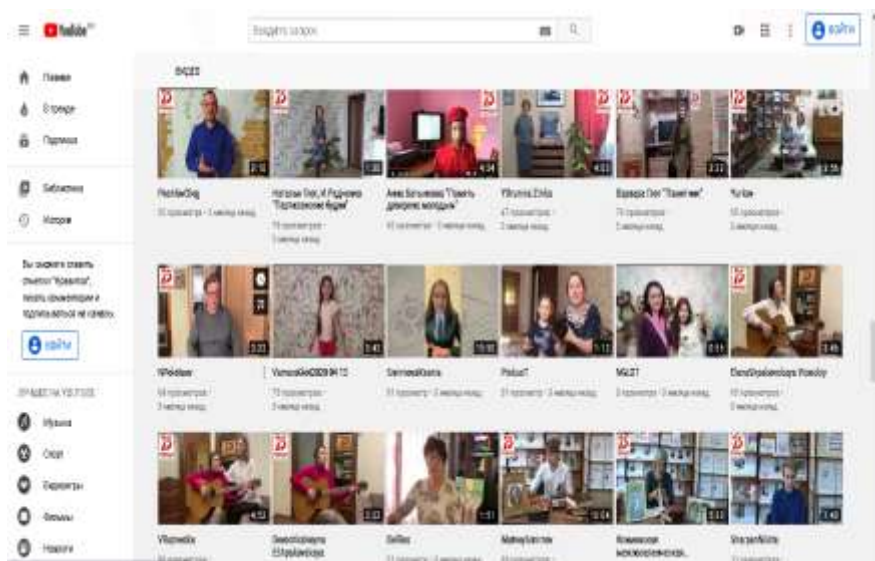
YouTube

Введите запрос

Войти

Главная

В тренде

Подписки

Библиотека

История

Вы сможете ставить отметки "Нравится", писать комментарии и подписываться на каналы.

Войти

ЛУЧШЕЕ НА YOUTUBE

Музыка

Спорт

Видеоигры

Фильмы

Новости

ВИДЕО

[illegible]

Наталья Пол, И Родионова "Поле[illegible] Будем"

Анна Ботникова "Пусть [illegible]"

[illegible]

Варвара Пол "Пам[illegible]"

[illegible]

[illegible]

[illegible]

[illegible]

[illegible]

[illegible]

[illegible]

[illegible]

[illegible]

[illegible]

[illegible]

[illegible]

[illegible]

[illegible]

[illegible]